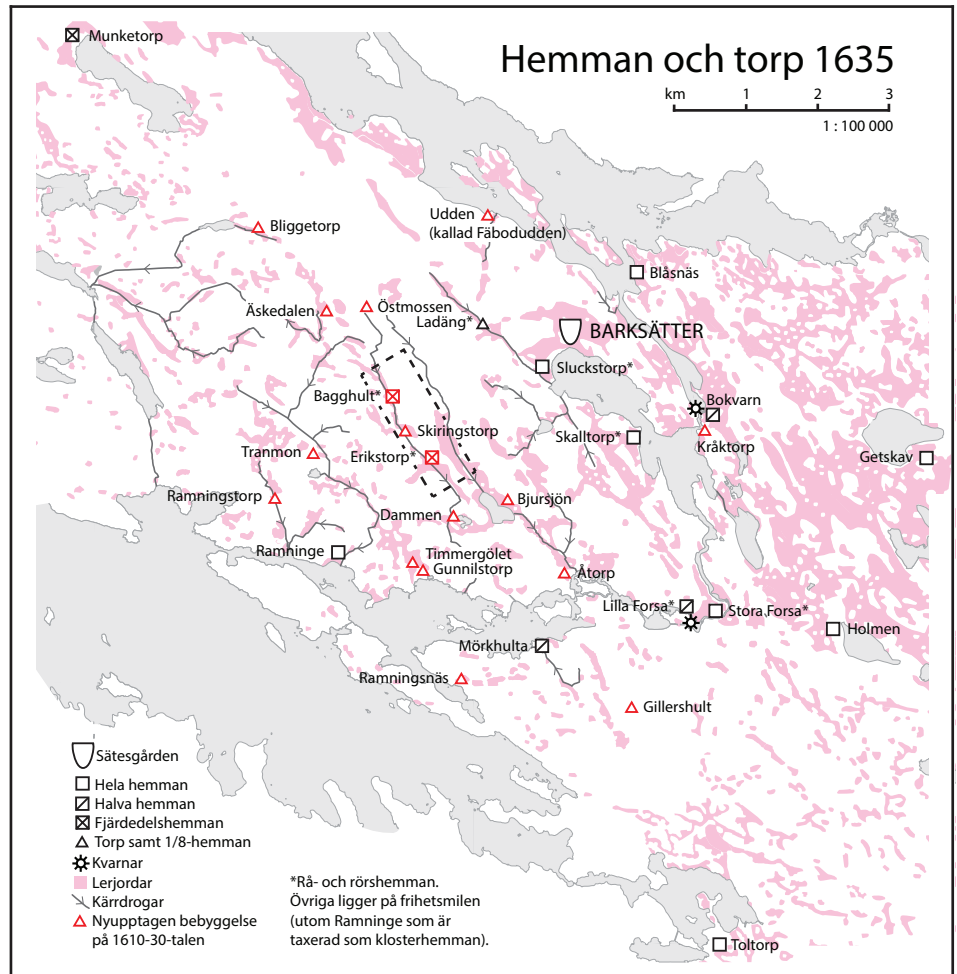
Munketorp

Hemman och torp 1635

km 1 2 3
1 : 100 000

Bliggetorp

Udden (kallad Fäbodudden)

Blåsnäs

Äskedalen

Östmossen

Ladäng*

BARKSÄTTER

Sluckstorp*

Bagghult*

Bokvarn

Skiringstorp

Skalltorp*

Kråktorp

Tranmon

Erikstorp*

Getskav

Ramningstorp

Bjursjön

Dammen

Ramninge

Timmergölet

Gunnilstorp

Åtorp

Lilla Forsa*

Stora Forsa*

Holmen

Mörkhulta

Ramningsnäs

Gillershult

Sätesgården
Hela hemman
Halva hemman
Fjärdedelshemman
Torp samt 1/8-hemman
Kvarnar
Lerjordar
Kärrdrogar
Nyupptagen bebyggelse på 1610-30-talen

*Rå- och rörshemman.
Övriga ligger på frihetsmilen (utom Ramninge som är taxerad som klosterhemman).

Toltorp